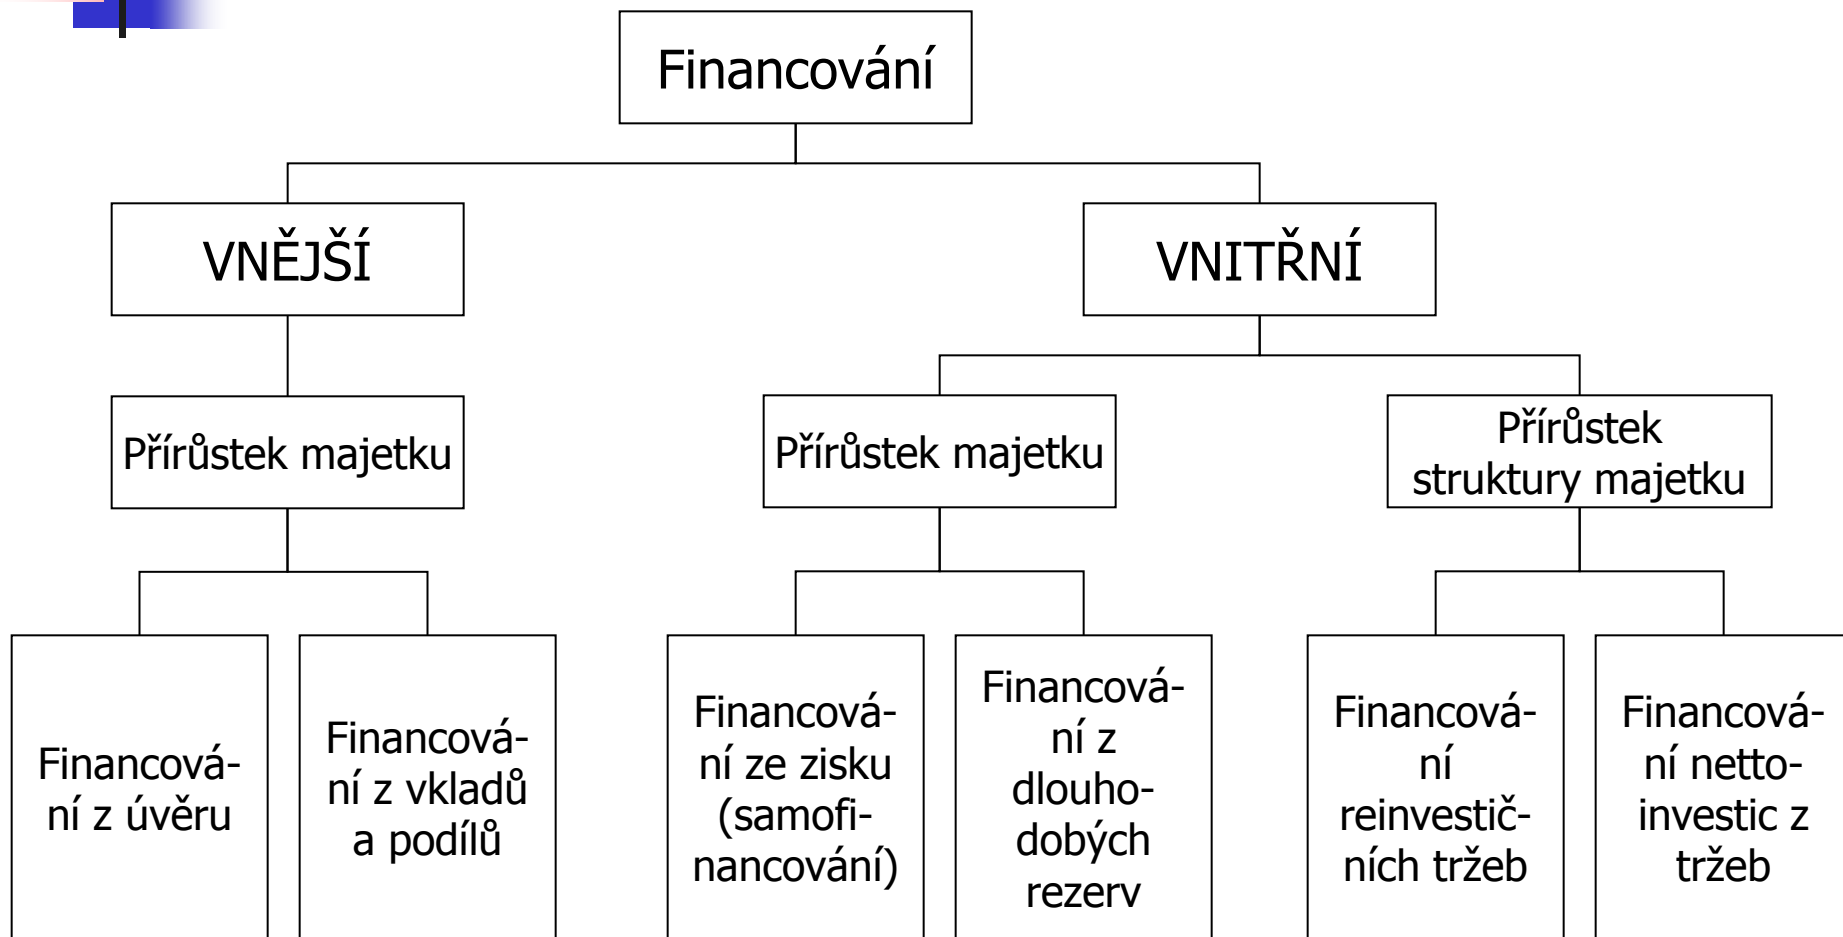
Financování

VNĚJŠÍ

VNITŘNÍ

Přírůstek majetku

Přírůstek majetku

Přírůstek struktury majetku

Financování z úvěru

Financování z vkladů a podílů

Financování ze zisku (samofinancování)

Financování z dlouhodobých rezerv

Financování reinvestičních tržeb

Financování netto-investic z tržeb